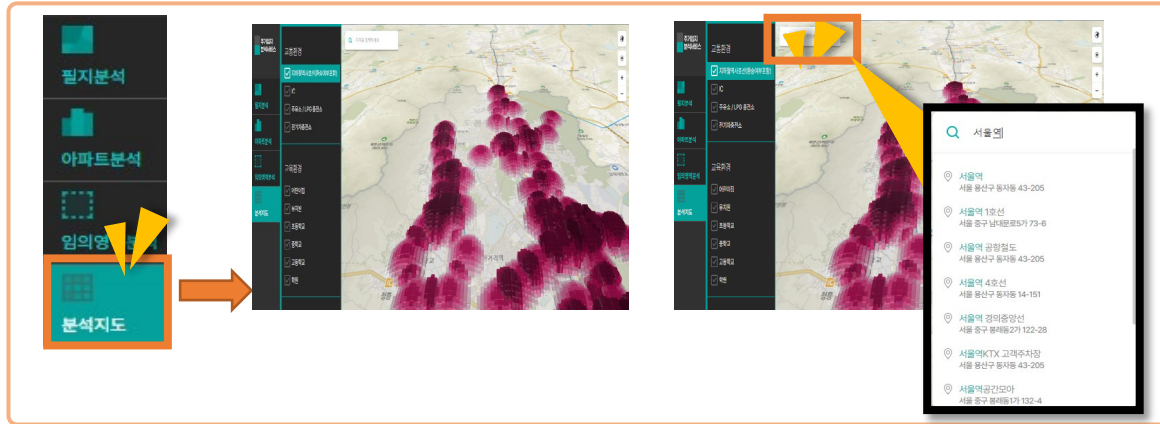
필지분석

아파트분석

임의영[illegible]

분석지도

교통환경

IC

주유소/LPG충전소

전기차충전소

교육환경

어린이집

유치원

초등학교

중학교

고등학교

학원

서울역

서울역
서울 용산구 동자동 43-205

서울역 1호선
서울 중구 남대문로5가 73-6

서울역 공항철도
서울 용산구 동자동 43-205

서울역 4호선
서울 용산구 동자동 14-151

서울역 경의중앙선
서울 중구 봉래동2가 122-28

서울역KTX 고객주차장
서울 용산구 동자동 43-205

서울역공간모아
서울 중구 봉래동1가 132-4